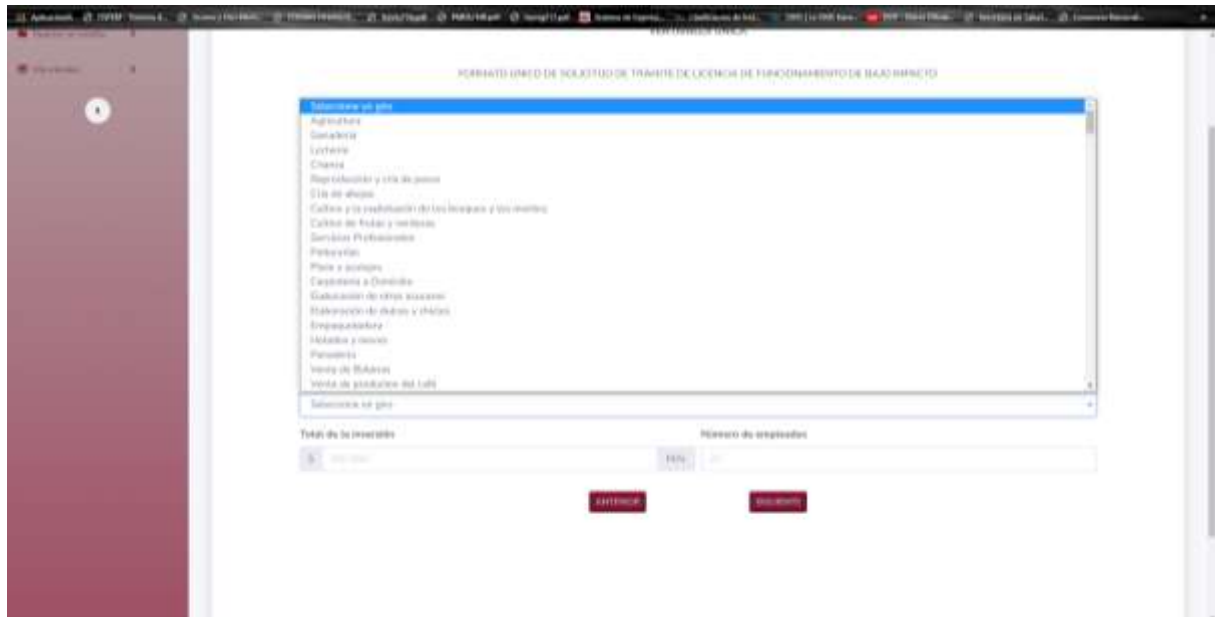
FORMATO ÚNICO DE SOLICITUD DE TRÁMITE DE LICENCIA DE FUNCIONAMIENTO DE BAJO IMPACTO

Seleccione un giro
Agricultura
Ganadería
Lechería
Charca
Reproducción y cría de peces
Cría de abejas
Cultivo y la explotación de los bosques y los montes
Cultivo de frutas y verduras
Servicios Profesionales
Peluquerías
Plaza y acopios
Carpintería a Domicilio
Elaboración de otros azúcares
Elaboración de dulces y chicles
Empaquetadora
Helados y nieves
Panadería
Venta de Bebidas
Venta de productos del café

Seleccione un giro

Total de la inversión
$
MXN

Número de empleados

ANTERIOR
SIGUIENTE